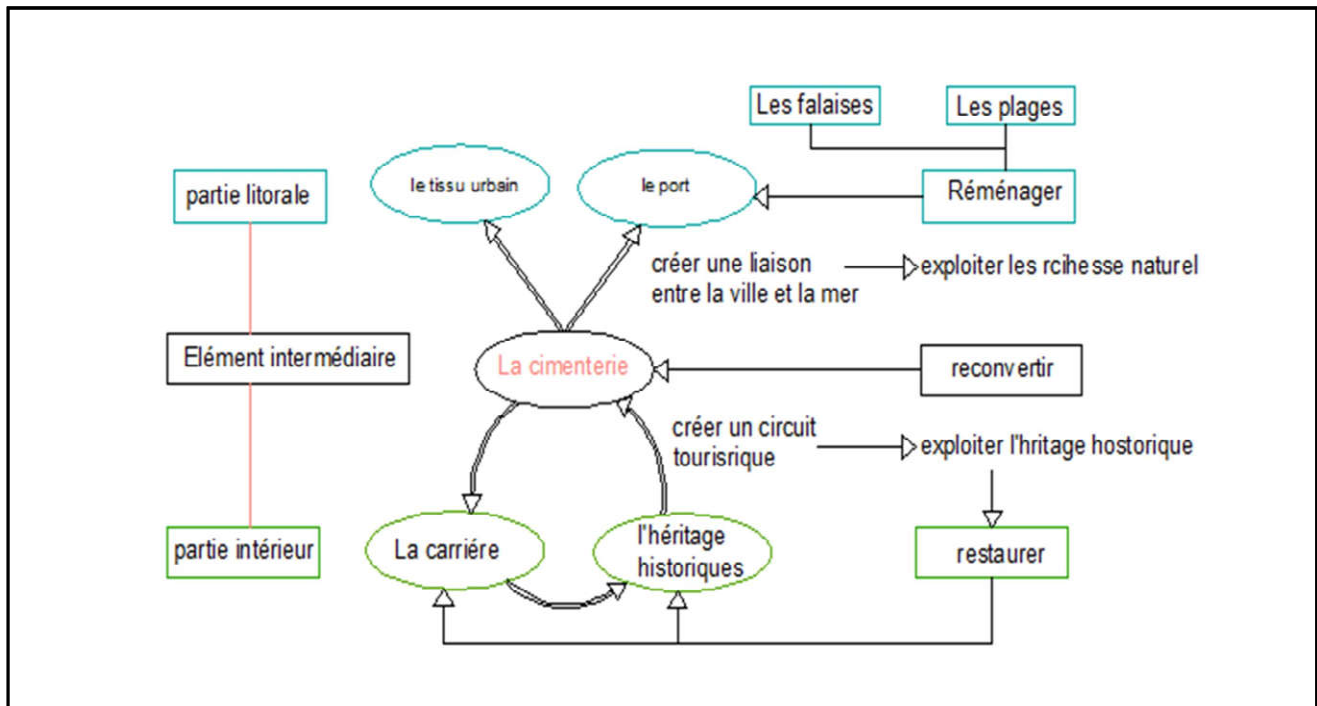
Les falaises

Les plages

partie litorale

le tissu urbain

le port

Réménager

créer une liaison entre la ville et la mer

exploiter les rcihesse naturel

Elément intermédiaire

La cimenterie

reconvertir

créer un circuit tourisrique

exploiter l'hritage hostorique

partie intérieur

La carriére

l'héritage historiques

restaurer